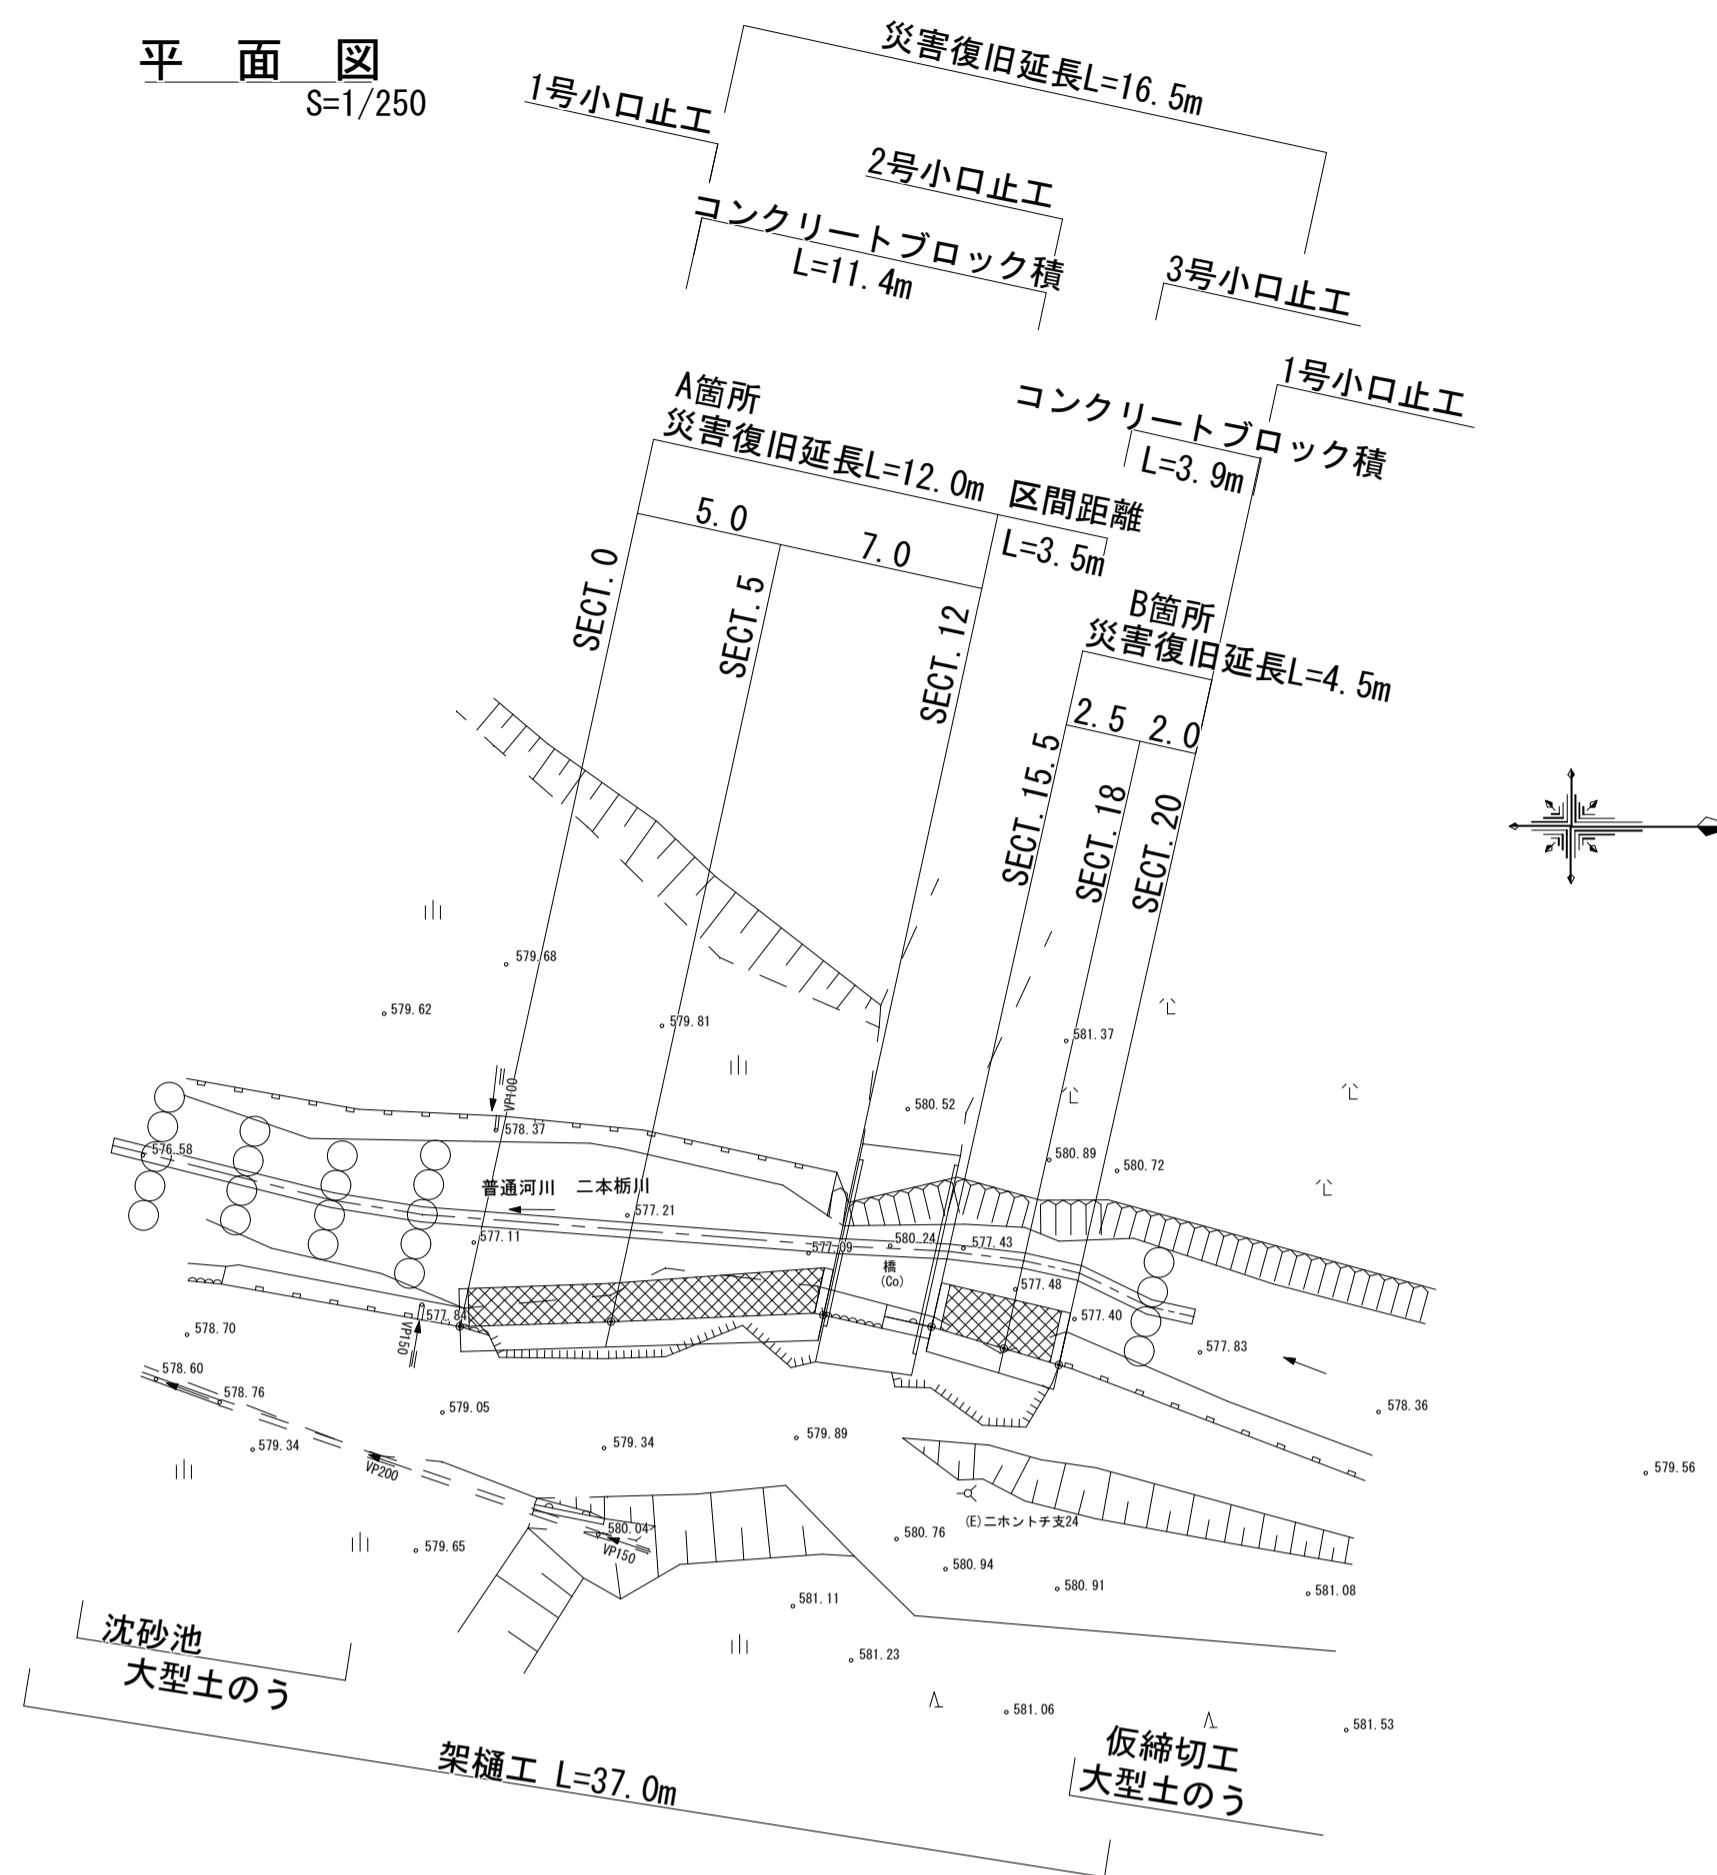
平 面 図
S=1/250

災害復旧延長L=16.5m
1号小口止工
2号小口止工
コンクリートブロック積
L=11.4m
3号小口止工
1号小口止工
A箇所
災害復旧延長L=12.0m
コンクリートブロック積
L=3.9m
区間距離
L=3.5m
5.0
7.0
SECT.0
SECT.5
SECT.12
B箇所
災害復旧延長L=4.5m
2.5
2.0
SECT.15.5
SECT.18
SECT.20

579.68
579.62
579.81
581.37
580.52
578.37
VP100
576.58
580.89
580.72
普通河川　二本栃川
577.21
577.11
577.09
580.24
577.43
橋
(Co)
577.48
577.87
577.40
VP150
578.70
577.83
578.60
578.76
579.05
578.36
579.34
579.34
579.89
VP200
579.56
580.04
VP150
(E)ニホントチ支24
579.65
580.76
580.94
580.91
581.08
581.11
581.23
581.06
581.53

沈砂池
大型土のう
架樋工 L=37.0m
仮締切工
大型土のう